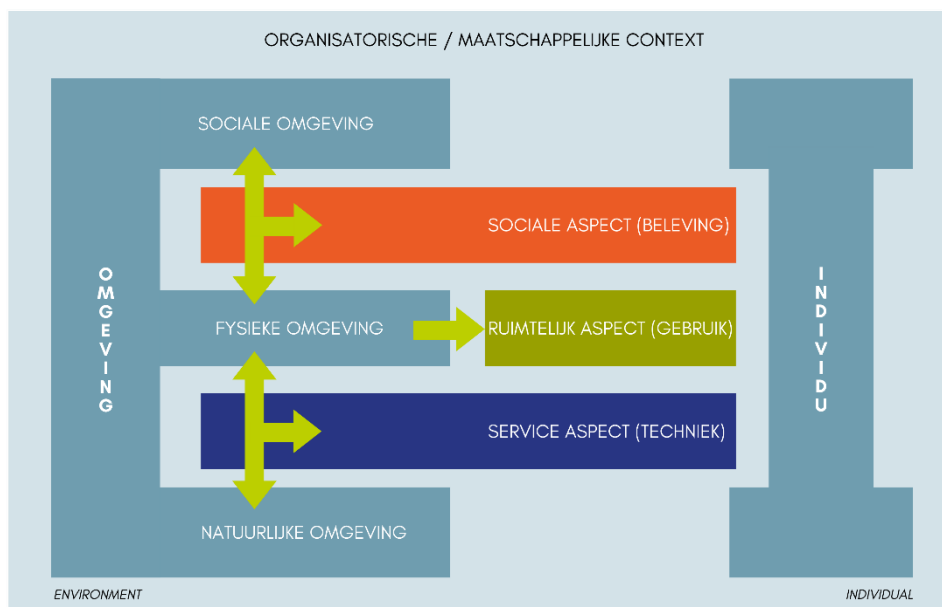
ORGANISATORISCHE / MAATSCHAPPELIJKE CONTEXT

SOCIALE OMGEVING

SOCIALE ASPECT (BELEVING)

OMGEVING

FYSIEKE OMGEVING

RUIMTELIJK ASPECT (GEBRUIK)

INDIVIDU

SERVICE ASPECT (TECHNIEK)

NATUURLIJKE OMGEVING

ENVIRONMENT

INDIVIDUAL